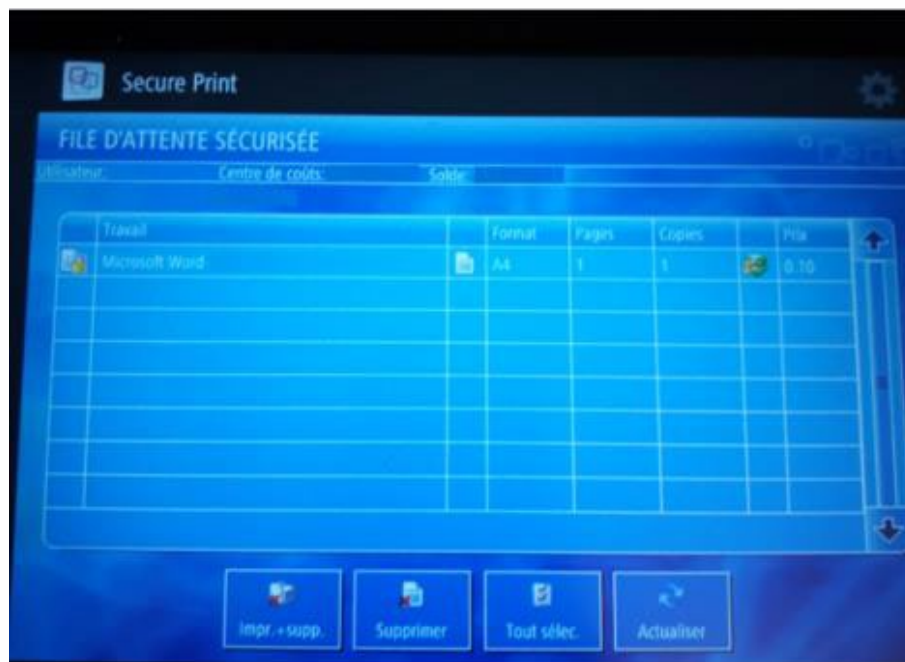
Secure Print

FILE D'ATTENTE SÉCURISÉE

Utilisateur: Centre de coûts: Solde:

| Travail | | Format | Pages | Copies | | Prix |
|---|---|---|---|---|---|---|
| Microsoft Word | | A4 | 1 | 1 | | 0.10 |

Impr.+supp. Supprimer Tout sélec. Actualiser